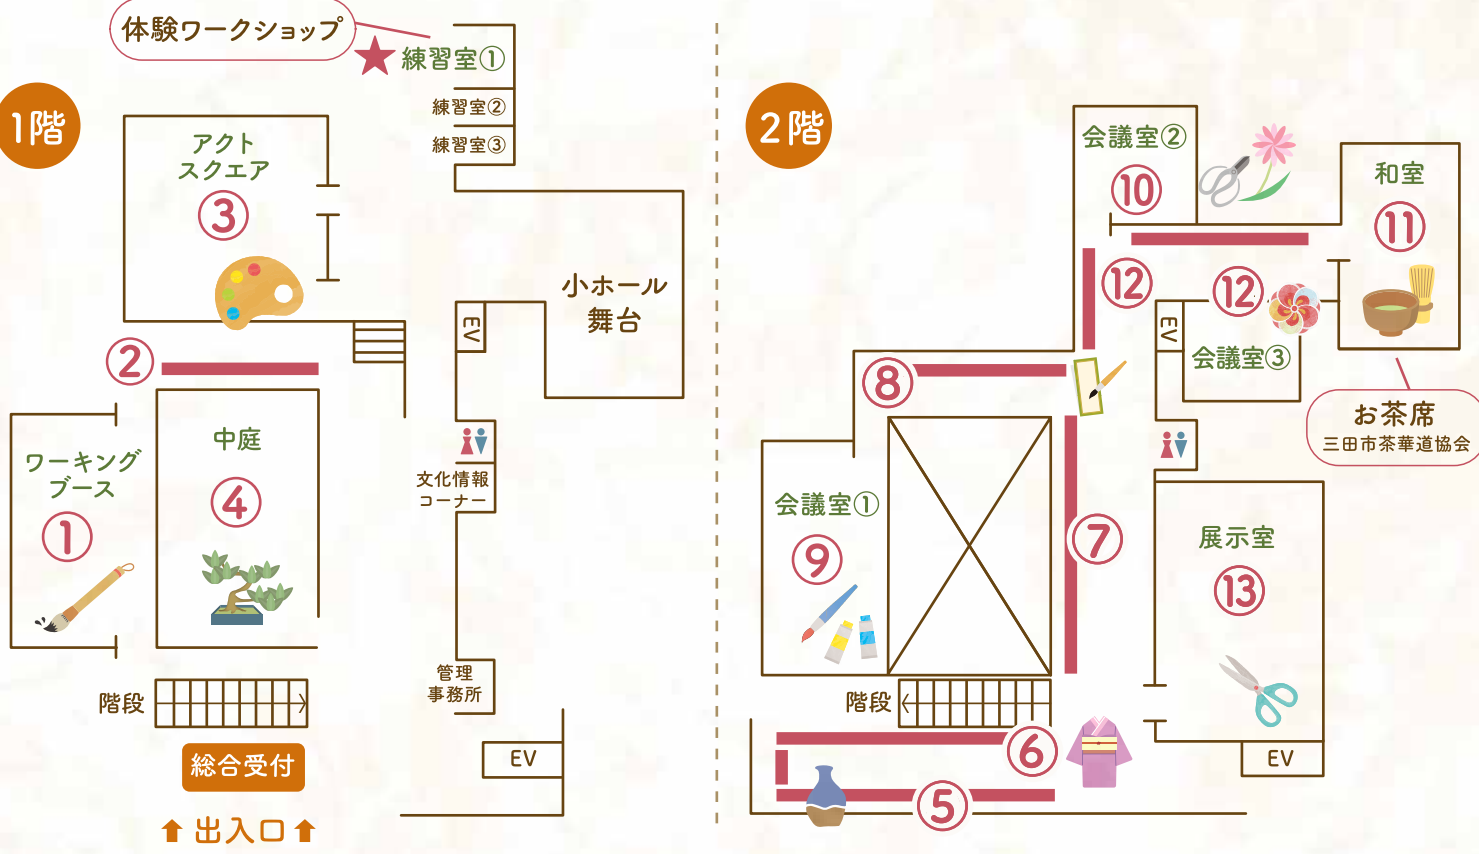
体験ワークショップ

練習室①
練習室②
練習室③

1階

アクト
スクエア
③

②

ワーキング
ブース
①

中庭
④

階段

総合受付

出入口

小ホール
舞台

EV

文化情報
コーナー

管理
事務所

EV

2階

会議室②
⑩

和室
⑪

⑫

⑫

EV

会議室③

お茶席
三田市茶華道協会

⑧

会議室①
⑨

⑦

展示室
⑬

階段

⑥

⑤

EV